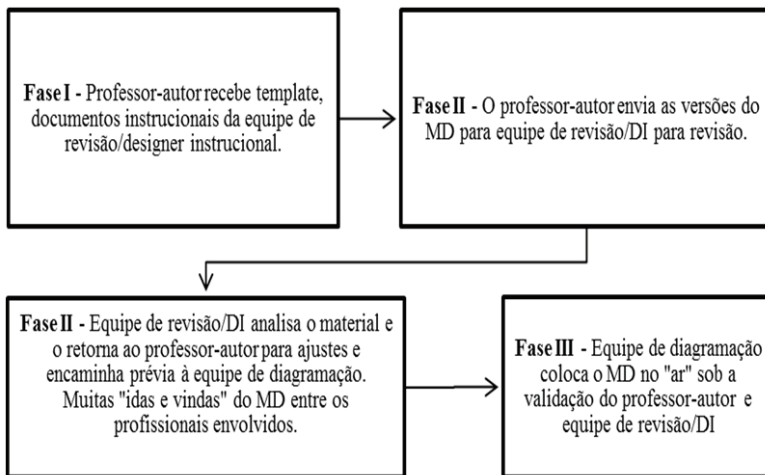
**Fase I** - Professor-autor recebe template, documentos instrucionais da equipe de revisão/designer instrucional.

**Fase II** - O professor-autor envia as versões do MD para equipe de revisão/DI para revisão.

**Fase II** - Equipe de revisão/DI analisa o material e o retorna ao professor-autor para ajustes e encaminha prévia à equipe de diagramação. Muitas "idas e vindas" do MD entre os profissionais envolvidos.

**Fase III** - Equipe de diagramação coloca o MD no "ar" sob a validação do professor-autor e equipe de revisão/DI